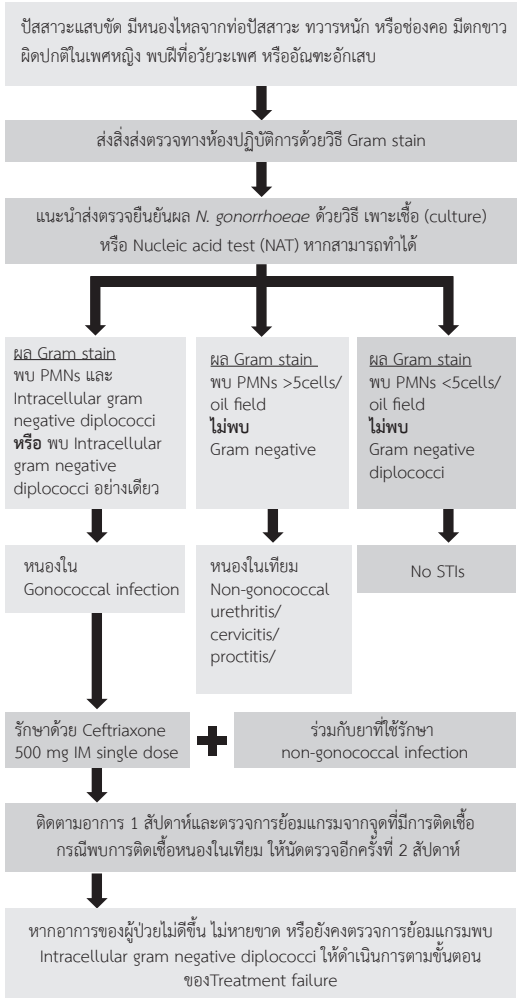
ปัสสาวะแสบขัด มีหนองไหลจากท่อปัสสาวะ ทวารหนัก หรือช่องคอ มีตกขาวผิดปกติในเพศหญิง พบฝีที่อวัยวะเพศ หรืออัณฑะอักเสบ

ส่งสิ่งส่งตรวจทางห้องปฏิบัติการด้วยวิธี Gram stain

แนะนำส่งตรวจยืนยันผล *N. gonorrhoeae* ด้วยวิธี เพาะเชื้อ (culture) หรือ Nucleic acid test (NAT) หากสามารถทำได้

ผล Gram stain
พบ PMNs และ Intracellular gram negative diplococci
**หรือ** พบ Intracellular gram negative diplococci อย่างเดียว

ผล Gram stain
พบ PMNs >5cells/ oil field
**ไม่พบ**
Gram negative

ผล Gram stain
พบ PMNs <5cells/ oil field
**ไม่พบ**
Gram negative diplococci

หนองใน
Gonococcal infection

หนองในเทียม
Non-gonococcal urethritis/ cervicitis/ proctitis/

No STIs

รักษาด้วย Ceftriaxone 500 mg IM single dose

ร่วมกับยาที่ใช้รักษา non-gonococcal infection

ติดตามอาการ 1 สัปดาห์และตรวจการย้อมแกรมจากจุดที่มีการติดเชื้อ กรณีพบการติดเชื้อหนองในเทียม ให้นัดตรวจอีกครั้งที่ 2 สัปดาห์

หากอาการของผู้ป่วยไม่ดีขึ้น ไม่หายขาด หรือยังคงตรวจการย้อมแกรมพบ Intracellular gram negative diplococci ให้ดำเนินการตามขั้นตอนของTreatment failure